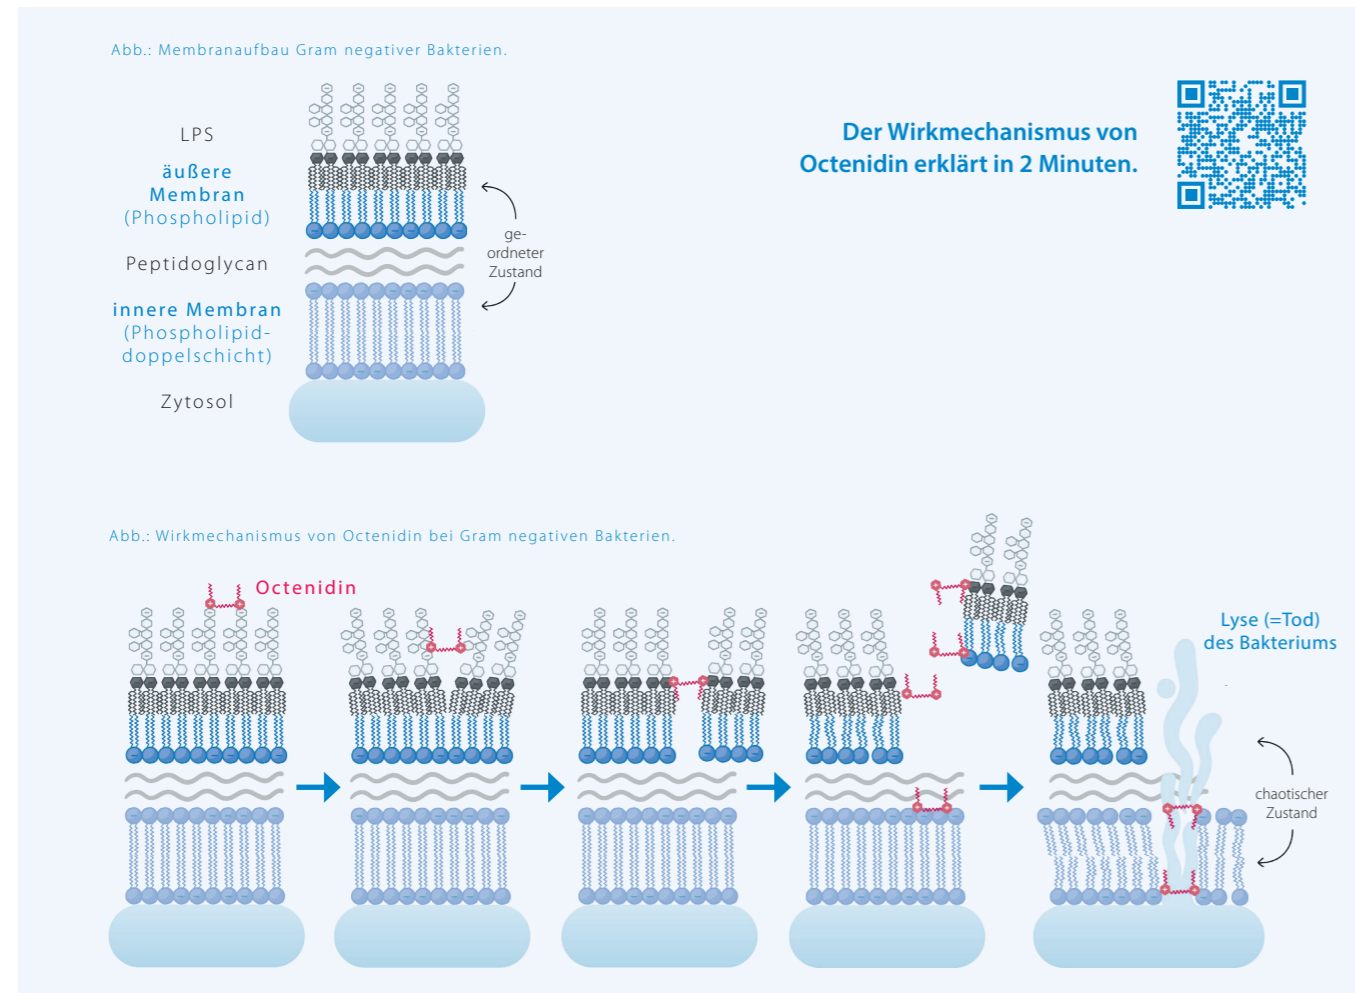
Abb.: Membranaufbau Gram negativer Bakterien.

LPS

äußere Membran (Phospholipid)

Peptidoglycan

innere Membran (Phospholipid-doppelschicht)

Zytosol

geordneter Zustand

Der Wirkmechanismus von Octenidin erklärt in 2 Minuten.

Abb.: Wirkmechanismus von Octenidin bei Gram negativen Bakterien.

Octenidin

Lyse (=Tod) des Bakteriums

chaotischer Zustand